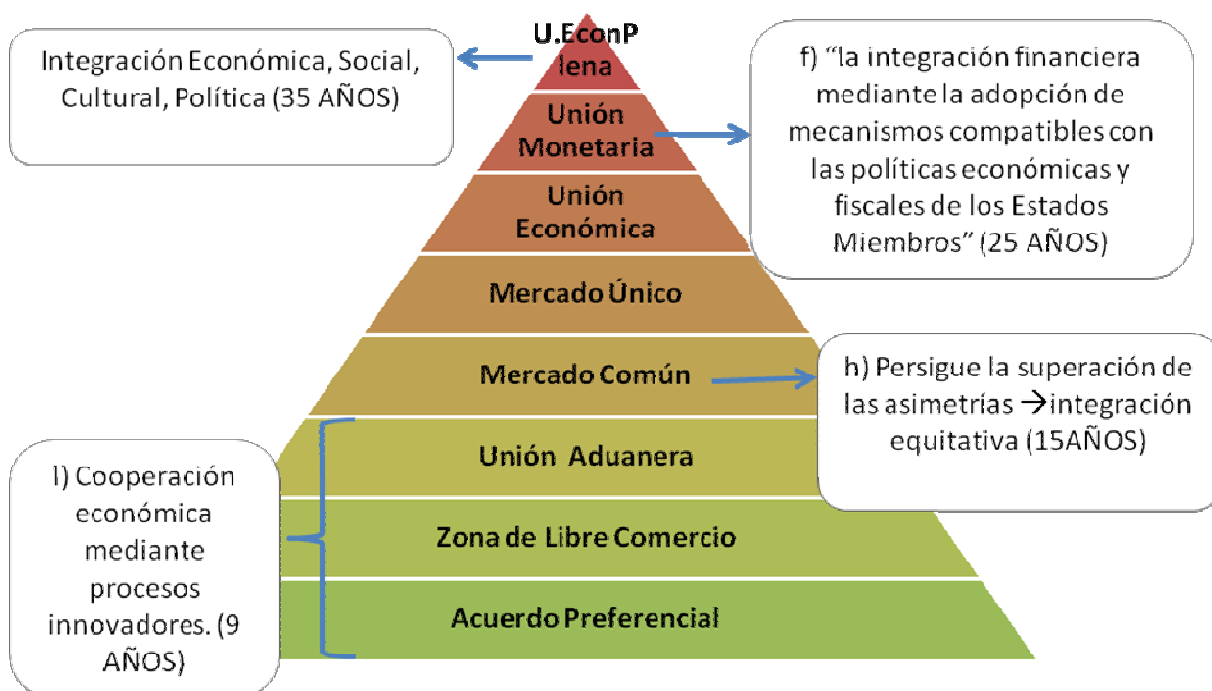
U.EconP lena

Integración Económica, Social, Cultural, Política (35 AÑOS)

Unión Monetaria

f) "la integración financiera mediante la adopción de mecanismos compatibles con las políticas económicas y fiscales de los Estados Miembros" (25 AÑOS)

Unión Económica

Mercado Único

Mercado Común

h) Persigue la superación de las asimetrías $\rightarrow$integración equitativa (15AÑOS)

Unión Aduanera

Zona de Libre Comercio

Acuerdo Preferencial

l) Cooperación económica mediante procesos innovadores. (9 AÑOS)